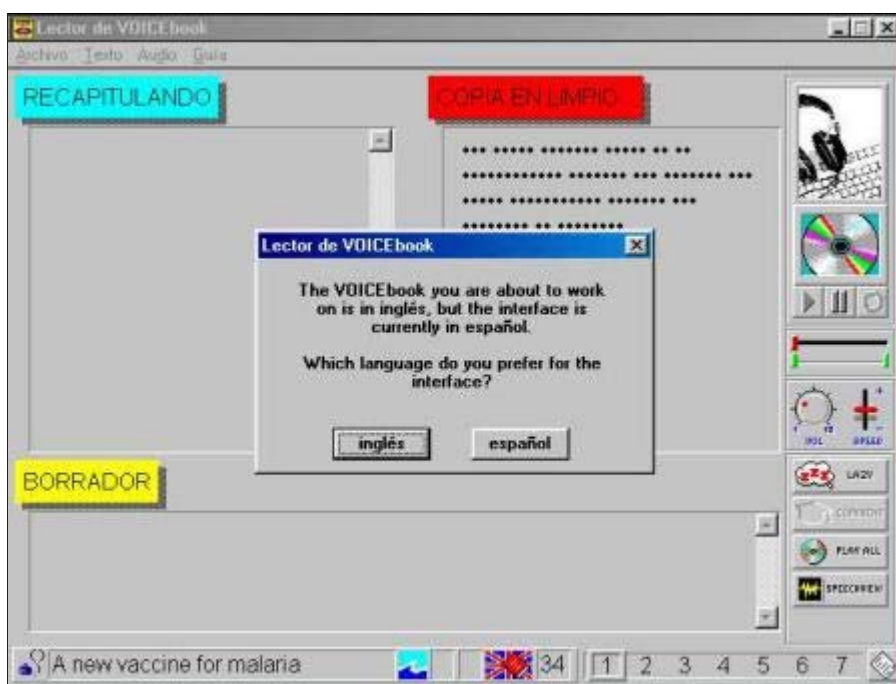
Lector de VOICEbook

Archivo Texto Audio Guía

RECAPITULANDO

COPIA EN LIMPIO

••• ••••• ••••••• ••••• •• ••
••••••••••••• ••••••• ••• •••••••• •••
••••• ••••••••••• •••••••• •••
•••••••• •• ••••••••

Lector de VOICEbook

The VOICEbook you are about to work on is in inglés, but the interface is currently in español.

Which language do you prefer for the interface?

inglés

español

BORRADOR

VOL

SPEED

LAZY

CORRECT

PLAY ALL

SPEECHVIEW

A new vaccine for malaria

34

1 2 3 4 5 6 7